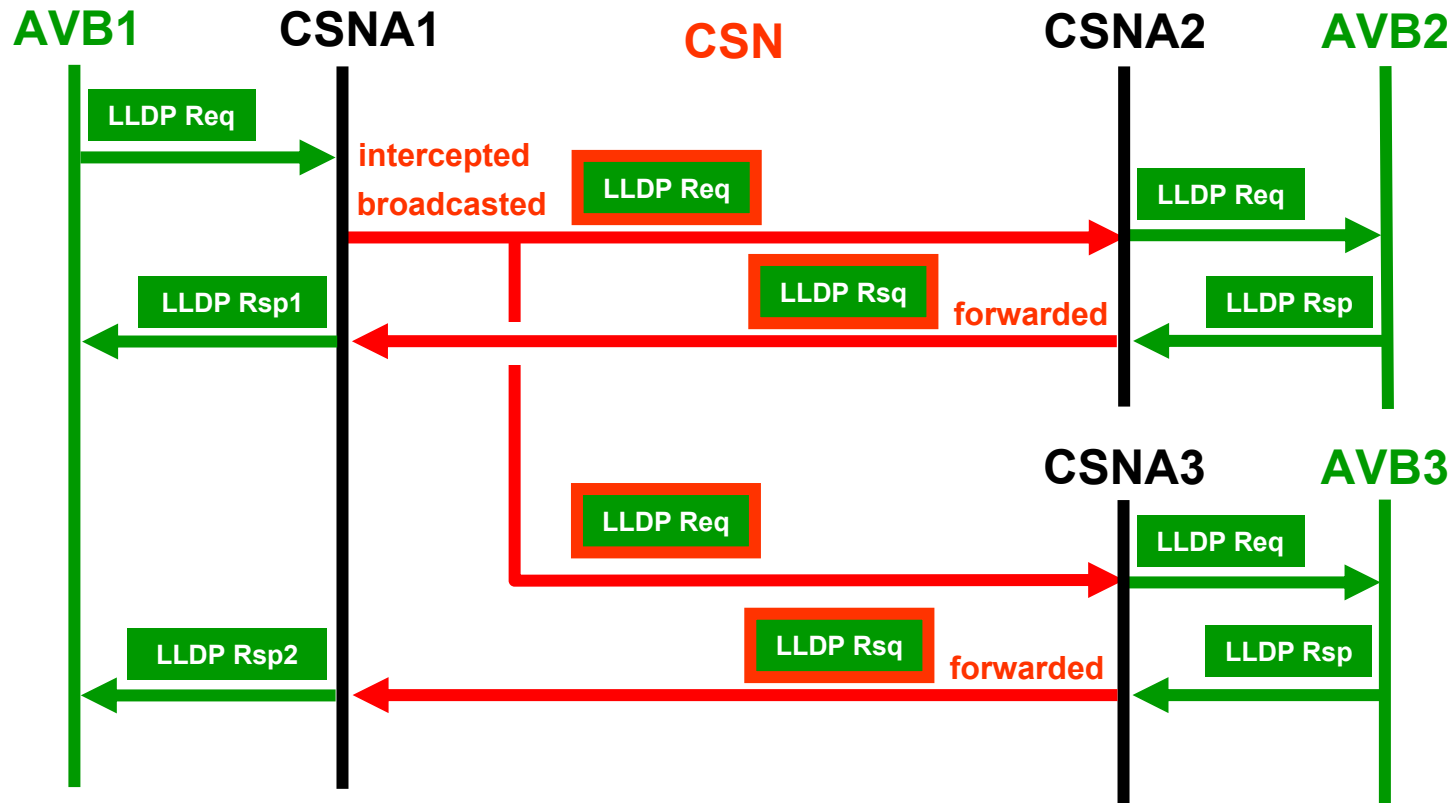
AVB1

CSNA1

CSN

CSNA2

AVB2

LLDP Req

intercepted

broadcasted

LLDP Req

LLDP Req

LLDP Rsp1

LLDP Rsq

forwarded

LLDP Rsp

CSNA3

AVB3

LLDP Req

LLDP Req

LLDP Rsp2

LLDP Rsq

forwarded

LLDP Rsp